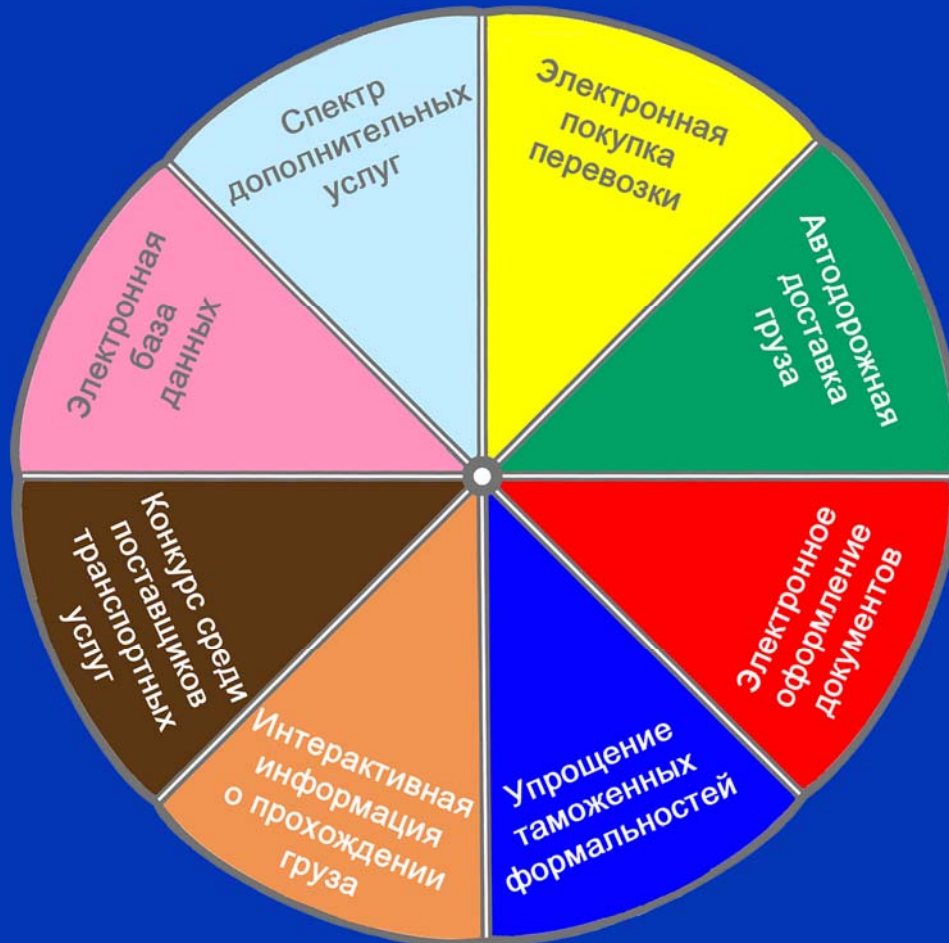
Спектр дополнительных услуг

Электронная покупка перевозки

Автодорожная доставка груза

Электронное оформление документов

Упрощение таможенных формальностей

Интерактивная информация о прохождении груза

Конкурс среди поставщиков транспортных услуг

Электронная база данных